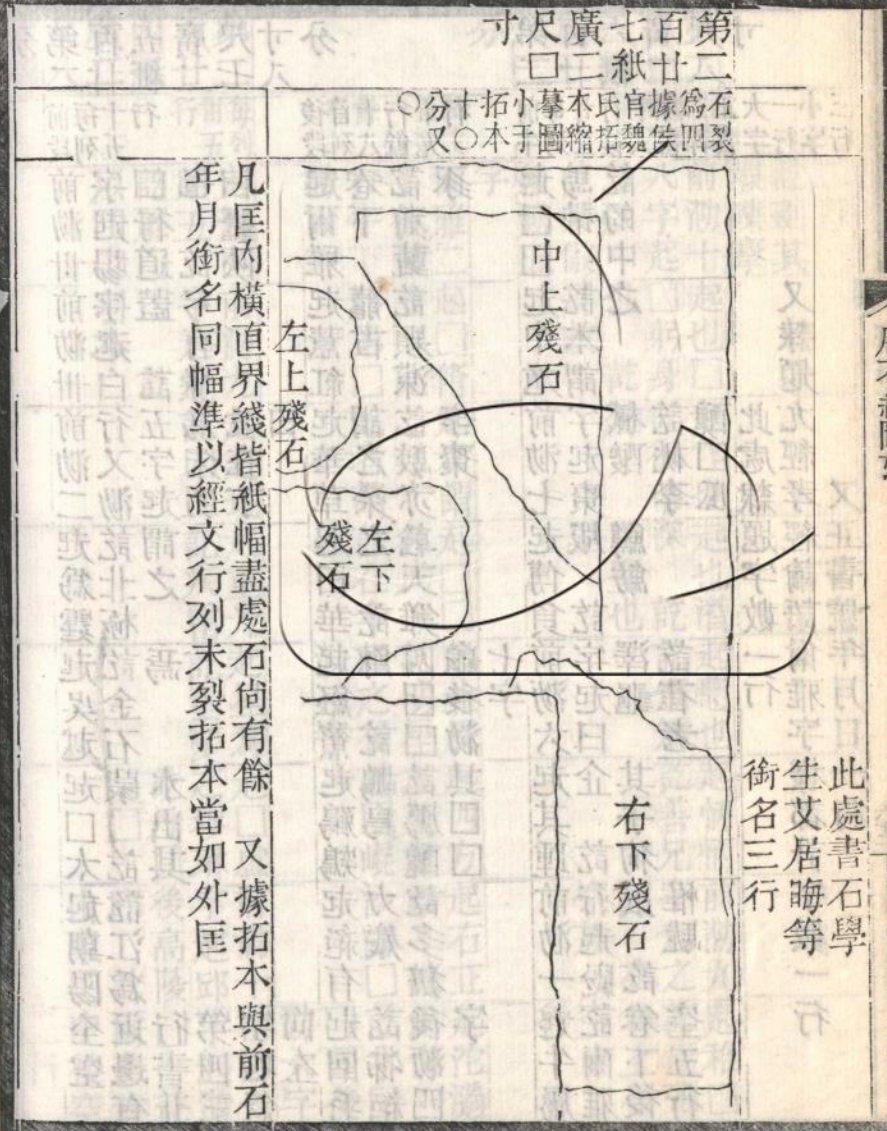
第百七廣尺寸
二廿紙三口

石為官據氏本摹小拓十分○
裂門侯魏拓縮圖于本○又

中上殘石

左上殘石

左下殘石

右下殘石

凡匡內橫直界綫皆紙幅盡處石尚有餘　又據拓本與前石年月銜名同幅準以經文行列未裂拓本當如外匡

此處書石學生艾居晦等銜名三行